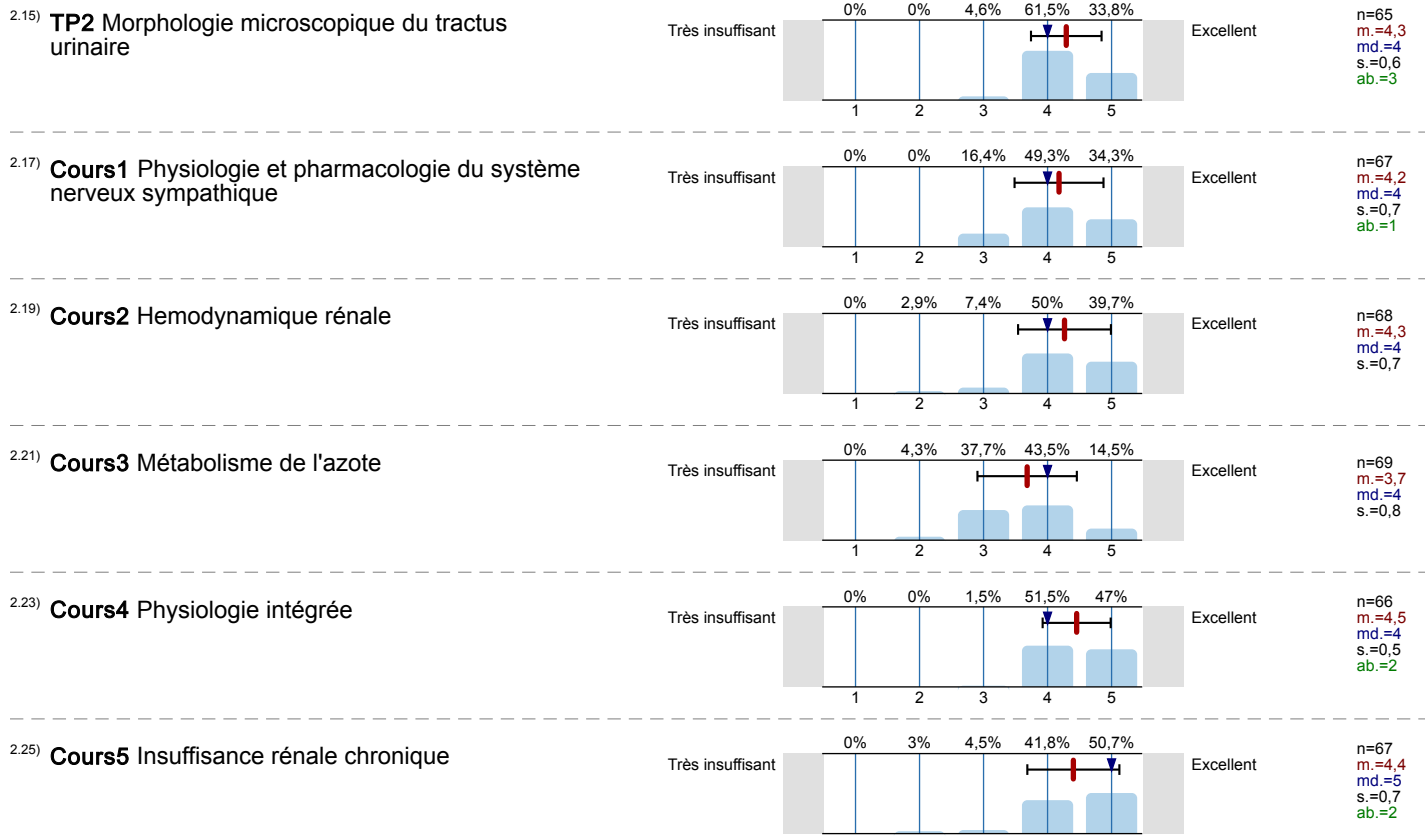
2.15) **TP2** Morphologie microscopique du tractus urinaire

| | 0% | 0% | 4,6% | 61,5% | 33,8% | |
|---|---|---|---|---|---|---|
| Très insuffisant | 1 | 2 | 3 | 4 | 5 | Excellent |

n=65
m.=4,3
md.=4
s.=0,6
ab.=3

2.17) **Cours1** Physiologie et pharmacologie du système nerveux sympathique

| | 0% | 0% | 16,4% | 49,3% | 34,3% | |
|---|---|---|---|---|---|---|
| Très insuffisant | 1 | 2 | 3 | 4 | 5 | Excellent |

n=67
m.=4,2
md.=4
s.=0,7
ab.=1

2.19) **Cours2** Hemodynamique rénale

| | 0% | 2,9% | 7,4% | 50% | 39,7% | |
|---|---|---|---|---|---|---|
| Très insuffisant | 1 | 2 | 3 | 4 | 5 | Excellent |

n=68
m.=4,3
md.=4
s.=0,7

2.21) **Cours3** Métabolisme de l'azote

| | 0% | 4,3% | 37,7% | 43,5% | 14,5% | |
|---|---|---|---|---|---|---|
| Très insuffisant | 1 | 2 | 3 | 4 | 5 | Excellent |

n=69
m.=3,7
md.=4
s.=0,8

2.23) **Cours4** Physiologie intégrée

| | 0% | 0% | 1,5% | 51,5% | 47% | |
|---|---|---|---|---|---|---|
| Très insuffisant | 1 | 2 | 3 | 4 | 5 | Excellent |

n=66
m.=4,5
md.=4
s.=0,5
ab.=2

2.25) **Cours5** Insuffisance rénale chronique

| | 0% | 3% | 4,5% | 41,8% | 50,7% | |
|---|---|---|---|---|---|---|
| Très insuffisant | | | | | | Excellent |

n=67
m.=4,4
md.=5
s.=0,7
ab.=2